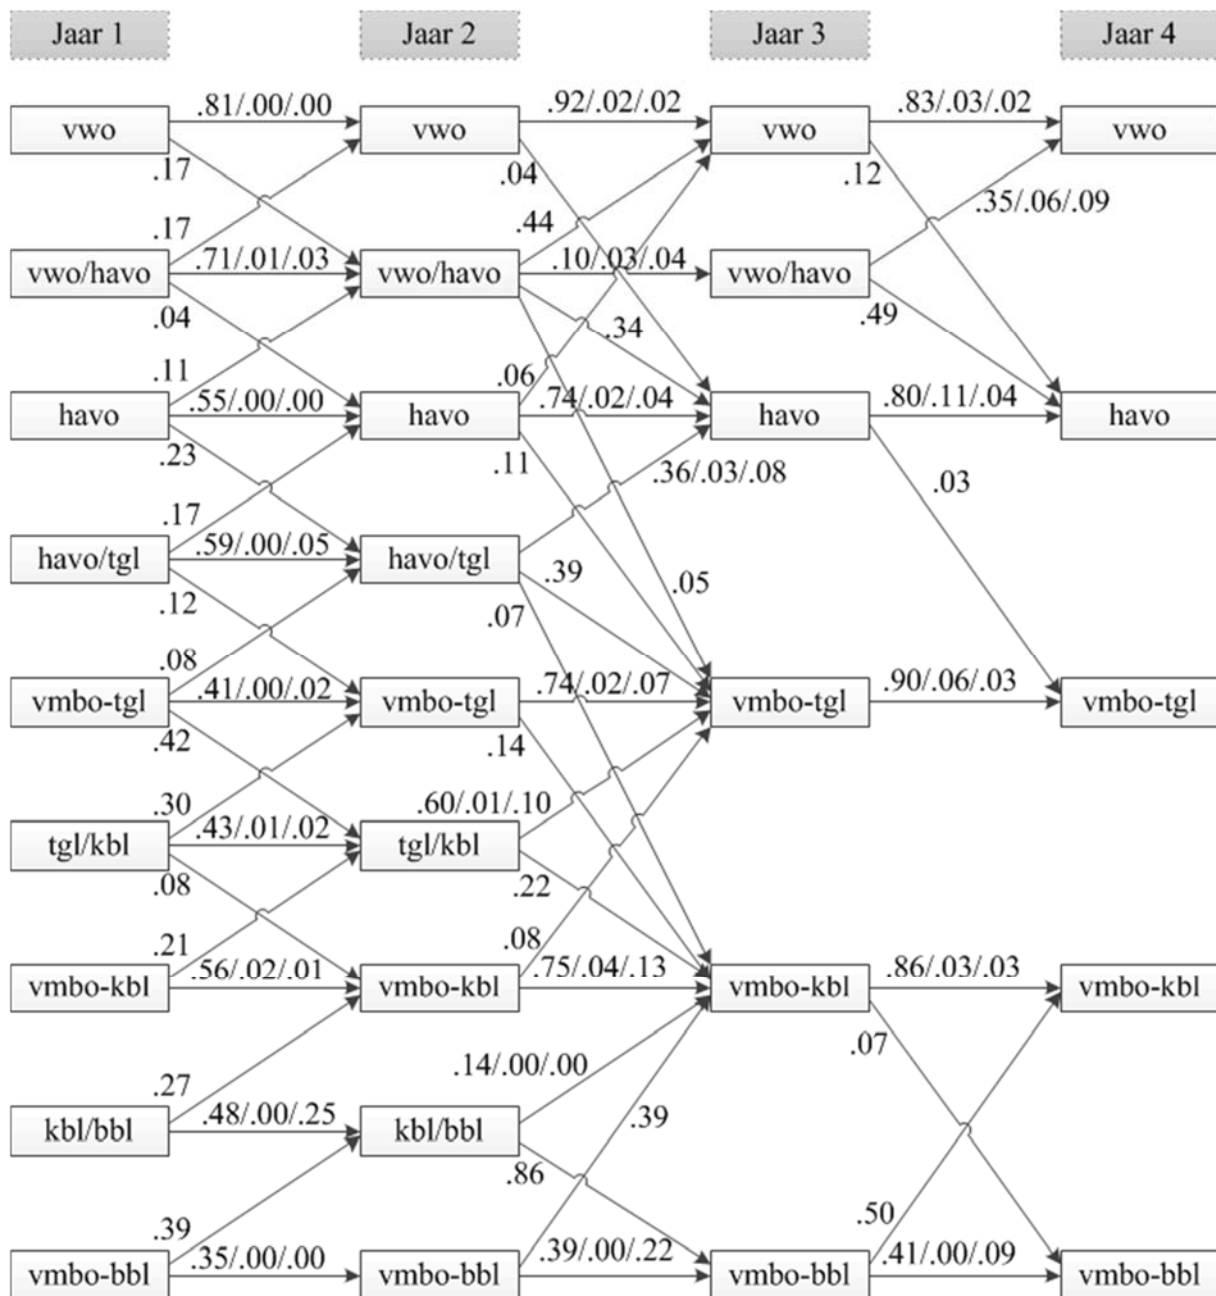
Jaar 1
Jaar 2
Jaar 3
Jaar 4

vwo
.81/.00/.00
vwo
.92/.02/.02
vwo
.83/.03/.02
vwo
.17
.04
.12
.17
.44
.35/.06/.09
vwo/havo
.71/.01/.03
vwo/havo
.10/.03/.04
vwo/havo
.04
.34
.49
.11
.06
havo
.55/.00/.00
havo
.74/.02/.04
havo
.80/.11/.04
havo
.23
.11
.36/.03/.08
.03
.17
havo/tgl
.59/.00/.05
havo/tgl
.39
.05
.12
.07
.08
vmbo-tgl
.41/.00/.02
vmbo-tgl
.74/.02/.07
vmbo-tgl
.90/.06/.03
vmbo-tgl
.42
.14
.30
tgl/kbl
.43/.01/.02
.60/.01/.10
tgl/kbl
.08
.22
.21
.08
vmbo-kbl
.56/.02/.01
vmbo-kbl
.75/.04/.13
vmbo-kbl
.86/.03/.03
vmbo-kbl
.07
.27
.14/.00/.00
kbl/bbl
.48/.00/.25
kbl/bbl
.39
.86
.39
.50
vmbo-bbl
.35/.00/.00
vmbo-bbl
.39/.00/.22
vmbo-bbl
.41/.00/.09
vmbo-bbl